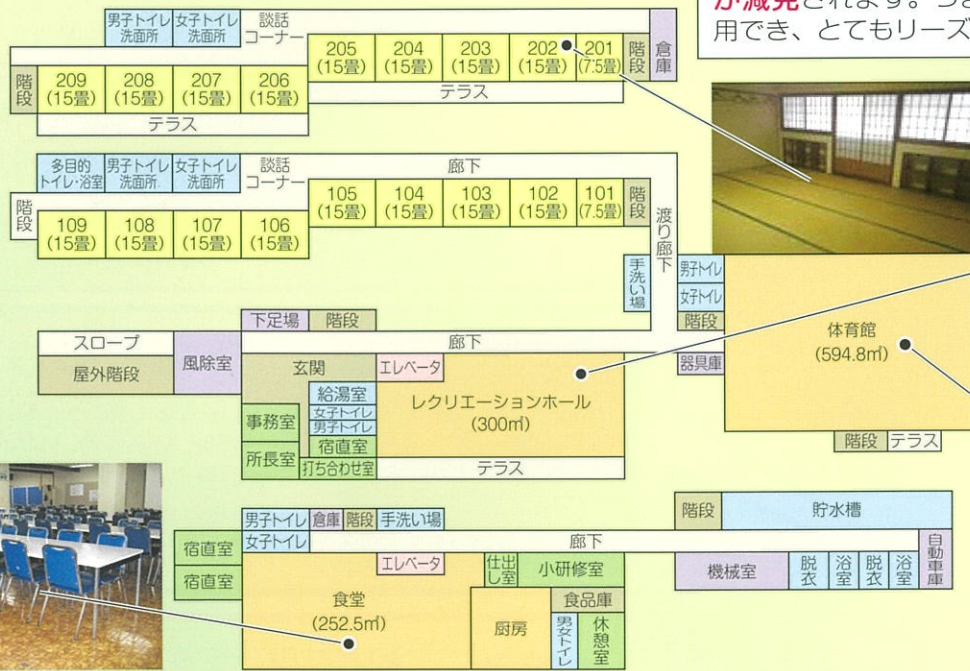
が減免されます。つま
用でき、とてもリーズ

男子トイレ洗面所 女子トイレ洗面所 談話コーナー
205 (15畳) 204 (15畳) 203 (15畳) 202 (15畳) 201 (7.5畳) 階段 倉庫
階段 209 (15畳) 208 (15畳) 207 (15畳) 206 (15畳)
テラス
テラス

多目的トイレ・浴室 男子トイレ洗面所 女子トイレ洗面所 談話コーナー
廊下
105 (15畳) 104 (15畳) 103 (15畳) 102 (15畳) 101 (7.5畳) 階段
階段 109 (15畳) 108 (15畳) 107 (15畳) 106 (15畳)
渡り廊下
手洗い場

男子トイレ
女子トイレ
階段
器具庫
体育館
(594.8㎡)
階段 テラス

下足場 階段
スロープ
屋外階段
風除室
廊下
玄関
エレベータ
事務室
給湯室
女子トイレ
男子トイレ
宿直室
所長室
打ち合わせ室
レクリエーションホール
(300㎡)
テラス

男子トイレ 倉庫 階段 手洗い場
宿直室
女子トイレ
廊下
宿直室
エレベータ
仕出し室
小研修室
食堂
(252.5㎡)
厨房
食品庫
男女トイレ
休憩室
階段 貯水槽
自動車庫
機械室 脱衣 浴室 脱衣 浴室